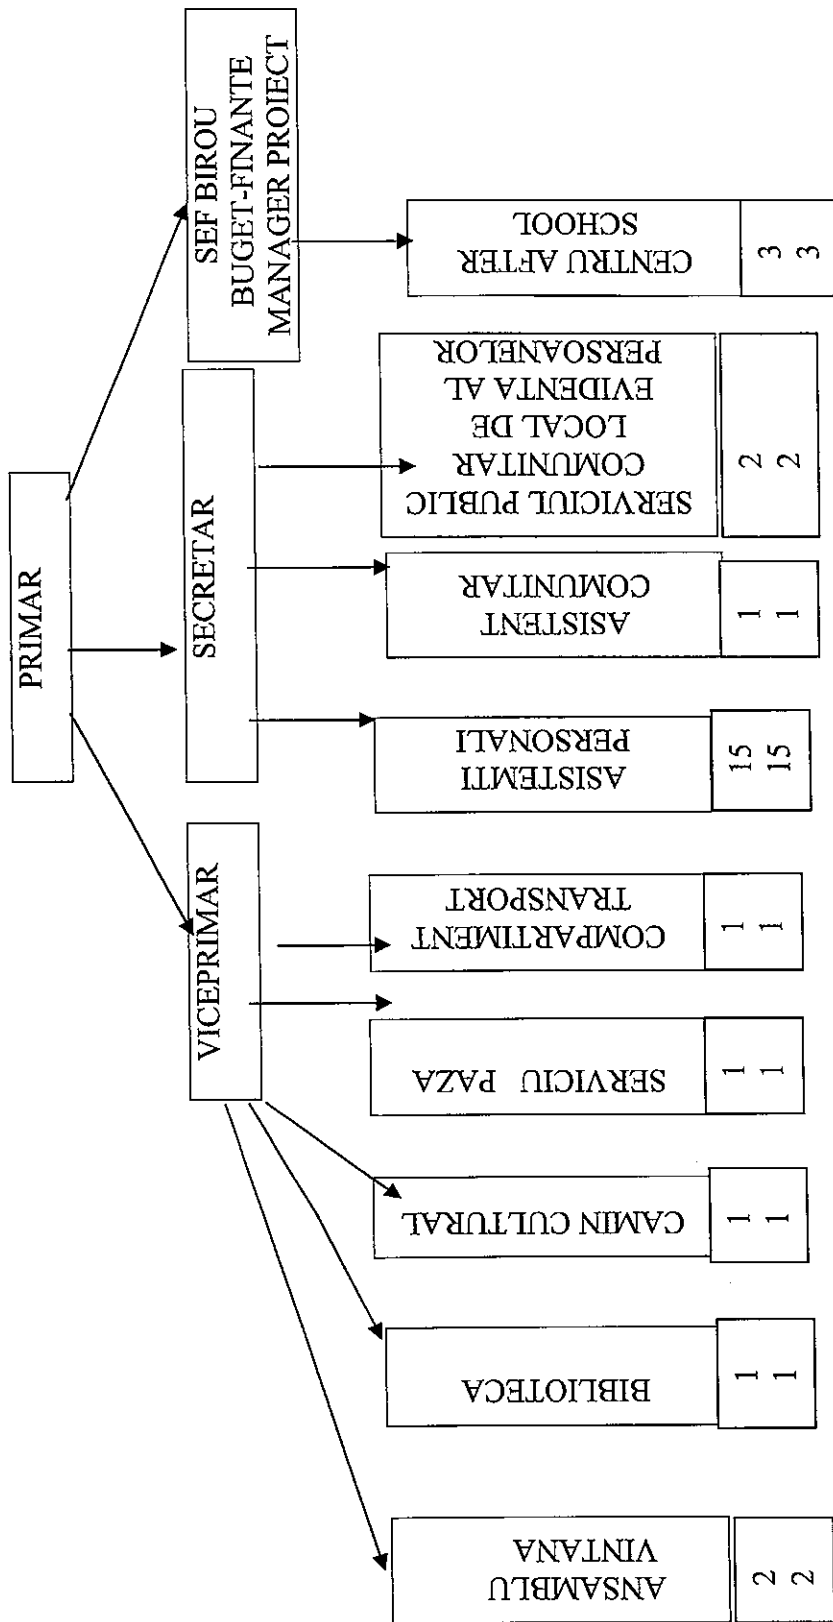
PRIMAR

VICEPRIMAR

SECRETAR

SEF BIROU BUGET-FINANTE MANAGER PROIECT

COMPARTIMENT TRANSPORT
1
1

SERVICIU PAZA
1
1

CAMIN CULTURAL
1
1

BIBLIOTECA
1
1

ANSAMBLU VINTANA
2
2

ASISTEMTI PERSONALI
15
15

ASISTENT COMUNITAR
1
1

SERVICIUL PUBLIC COMUNITAR LOCAL DE EVIDENTA AL PERSOANELOR
2
2

CENTRU AFTER SCHOOL
3
3